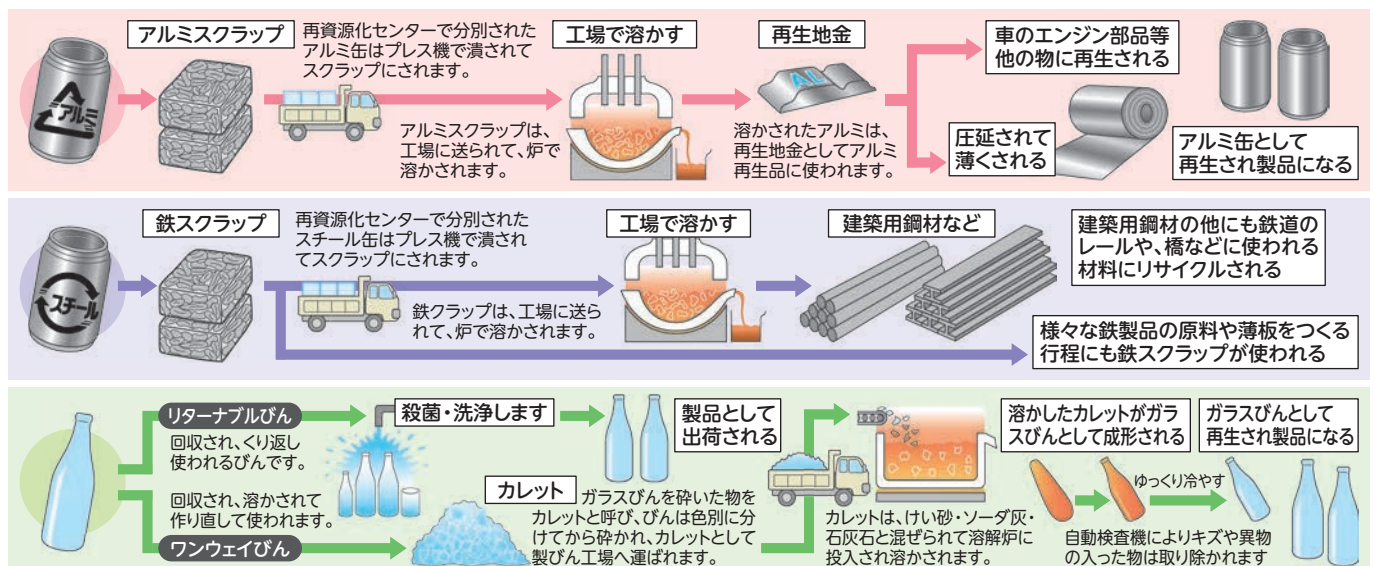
アルミ

アルミスクラップ

再資源化センターで分別されたアルミ缶はプレス機で潰されてスクラップにされます。

アルミスクラップは、工場に送られて、炉で溶かされます。

工場で溶かす

再生地金

AL

溶かされたアルミは、再生地金としてアルミ再生品に使われます。

車のエンジン部品等他の物に再生される

圧延されて薄くされる

アルミ缶として再生され製品になる

スチール

鉄スクラップ

再資源化センターで分別されたスチール缶はプレス機で潰されてスクラップにされます。

鉄クラップは、工場に送られて、炉で溶かされます。

工場で溶かす

建築用鋼材など

建築用鋼材の他にも鉄道のレールや、橋などに使われる材料にリサイクルされる

様々な鉄製品の原料や薄板をつくる行程にも鉄スクラップが使われる

リターナブルびん

回収され、くり返し使われるびんです。

殺菌・洗浄します

製品として出荷される

回収され、溶かされて作り直して使われます。

ワンウェイびん

カレット

ガラスびんを砕いた物をカレットと呼び、びんは色別に分けてから砕かれ、カレットとして製びん工場へ運ばれます。

カレットは、けい砂・ソーダ灰・石灰石と混ぜられて溶解炉に投入され溶かされます。

溶かしたカレットがガラスびんとして成形される

ゆっくり冷やす

ガラスびんとして再生され製品になる

自動検査機によりキズや異物の入った物は取り除かれます